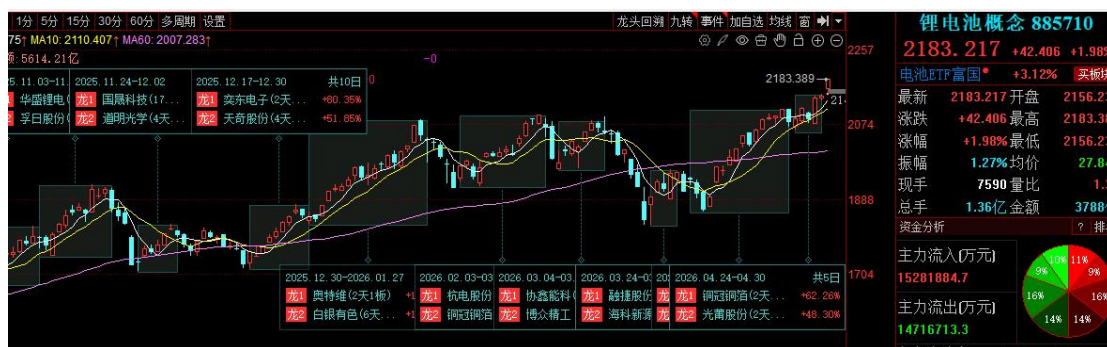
1分 | 5分 | 15分 | 30分 | 60分 | 多周期 | 设置

龙头回溯 | 九转 | 事件 | 加自选 | 均线 | 窗

75↑ MA10: 2110.407↑ MA60: 2007.283↑

-0

量: 5614.21亿

5.11.03-11 | 2025.11.24-12.02 | 2025.12.17-12.30 共10日

华盛锂电 | 龙1 国晟科技(17... | 龙1 奕东电子(2天... +60.35%

孚日股份 | 龙2 道明光学(4天... | 龙2 天奇股份(4天... +51.85%

2183.389

2257

2074

1888

1704

2025.12.30-2026.01.27 | 2026.02.03-03 | 2026.03.04-03 | 2026.03.24-03 | 2026.04.24-04.30 共5日

龙1 奥特维(2天1板) +1 | 龙1 杭电股份 | 龙1 协鑫能科 | 龙1 融捷股份 | 龙1 铜冠铜箔(2天... +62.26%

龙2 白银有色(6天... | 龙2 铜冠铜箔 | 龙2 博众精工 | 龙2 海科新源 | 龙2 光莆股份(2天... +48.30%

锂电池概念 885710

2183.217 +42.406 +1.98%

电池ETF富国 +3.12% 买板块

| | | | |
|---|---|---|---|
| 最新 | 2183.217 | 开盘 | 2156.2 |
| 涨跌 | +42.406 | 最高 | 2183.38 |
| 涨幅 | +1.98% | 最低 | 2156.2 |
| 振幅 | 1.27% | 均价 | 27.8 |
| 现手 | 7590 | 量比 | 1. |
| 总手 | 1.36亿 | 金额 | 3788 |

资金分析 ? 排

主力流入(万元)
15281884.7

主力流出(万元)
14716713.3

11% 10% 9% 9% 16% 16% 14% 14%